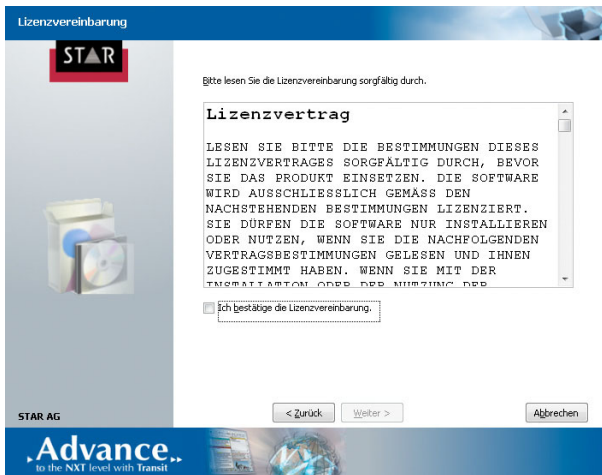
Lizenzvereinbarung

STAR

Bitte lesen Sie die Lizenzvereinbarung sorgfältig durch.

Lizenzvertrag

LESEN SIE BITTE DIE BESTIMMUNGEN DIESES LIZENZVERTRAGES SORGFÄLTIG DURCH, BEVOR SIE DAS PRODUKT EINSETZEN. DIE SOFTWARE WIRD AUSSCHLIESSLICH GEMÄSS DEN NACHSTEHENDEN BESTIMMUNGEN LIZENZIERT. SIE DÜRFEN DIE SOFTWARE NUR INSTALLIEREN ODER NUTZEN, WENN SIE DIE NACHFOLGENDEN VERTRAGSBESTIMMUNGEN GELESEN UND IHNEN ZUGESTIMMT HABEN. WENN SIE MIT DER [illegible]

Ich bestätige die Lizenzvereinbarung.

STAR AG

< Zurück

Weiter >

Abbrechen

Advance
to the NXT level with Transit